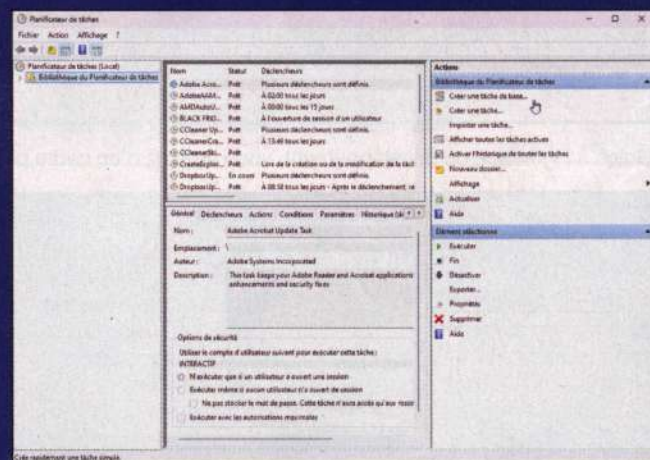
Planificateur de tâches

Fichier Action Affichage ?

Planificateur de tâches (Local)
Bibliothèque du Planificateur de tâches

| Nom | Statut | Déclencheurs |
|---|---|---|
| Adobe Acro... | Prêt | Plusieurs déclencheurs sont définis. |
| AdobeAAM... | Prêt | À 02:00 tous les jours |
| AMDAutoU... | Prêt | À 00:00 tous les 15 jours |
| BLACK FRID... | Prêt | À l'ouverture de session d'un utilisateur |
| CCleaner Up... | Prêt | Plusieurs déclencheurs sont définis. |
| CCleanerCra... | Prêt | À 13:49 tous les jours |
| CCleanerSk... | Prêt | |
| CreateExplor... | Prêt | Lors de la création ou de la modification de la tâch |
| DropboxUp... | En cours | Plusieurs déclencheurs sont définis. |
| DropboxUp... | Prêt | À 08:50 tous les jours - Après le déclenchement, ré |

Général Déclencheurs Actions Conditions Paramètres Historique (dé

Nom : Adobe Acrobat Update Task

Emplacement : \

Auteur : Adobe Systems Incorporated

Description : This task keeps your Adobe Reader and Acrobat applications enhancements and security fixes

Options de sécurité

Utiliser le compte d'utilisateur suivant pour exécuter cette tâche :
INTERACTIF

N'exécuter que si un utilisateur a ouvert une session

Exécuter même si aucun utilisateur n'a ouvert de session

Ne pas stocker le mot de passe. Cette tâche n'aura accès qu'aux resso

Exécuter avec les autorisations maximales

Actions

Bibliothèque du Planificateur de tâches

Créer une tâche de base...

Créer une tâche...

Importer une tâche...

Afficher toutes les tâches actives

Activer l'historique de toutes les tâches

Nouveau dossier...

Affichage

Actualiser

Aide

Élément sélectionné

Exécuter

Fin

Désactiver

Exporter...

Propriétés

Supprimer

Aide

Crée rapidement une tâche simple.